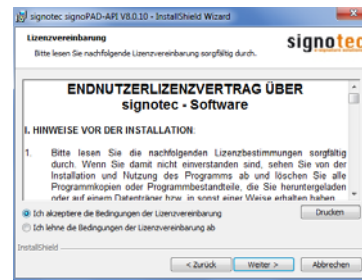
signotec signoPAD-API V8.0.10 - InstallShield Wizard

Lizenzvereinbarung

Bitte lesen Sie nachfolgende Lizenzvereinbarung sorgfältig durch.

signotec

ENDNUTZERLIZENZVERTRAG ÜBER signotec - Software

I. HINWEISE VOR DER INSTALLATION:

1. Bitte lesen Sie die nachfolgenden Lizenzbestimmungen sorgfältig durch. Wenn Sie damit nicht einverstanden sind, sehen Sie von der Installation und Nutzung des Programms ab und löschen Sie alle Programmkopien oder Programmbestandteile, die Sie heruntergeladen oder auf einem Datenträger bzw. in sonst einer Weise erhalten haben

Ich akzeptiere die Bedingungen der Lizenzvereinbarung

Ich lehne die Bedingungen der Lizenzvereinbarung ab

Drucken

InstallShield

< Zurück

Weiter >

Abbrechen